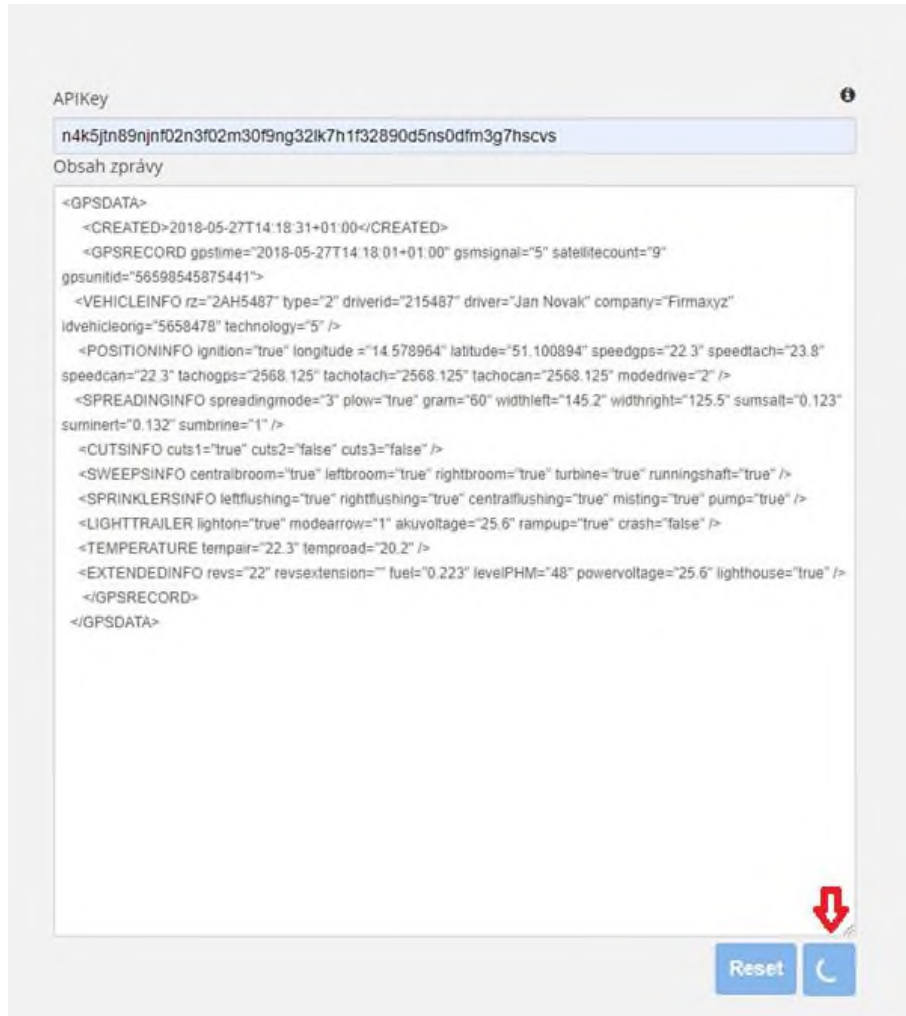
APIKey

n4k5jtn89njnf02n3f02m30f9ng32lk7h1f32890d5ns0dfm3g7hscvs

Obsah zprávy

<GPSDATA>
<CREATED>2018-05-27T14:18:31+01:00</CREATED>
<GPSRECORD gpstime="2018-05-27T14:18:01+01:00" gsmsignal="5" satellitecount="9" gpsunitid="56598545875441">
<VEHICLEINFO rz="2AH5487" type="2" driverid="215487" driver="Jan Novak" company="Firmaxyz" idvehicleorig="5658478" technology="5" />
<POSITIONINFO ignition="true" longitude ="14.578964" latitude="51.100894" speedgps="22.3" speedtach="23.8" speedcan="22.3" tachogps="2568.125" tachotach="2568.125" tachocan="2568.125" modedrive="2" />
<SPREADINGINFO spreadingmode="3" plow="true" gram="60" widthleft="145.2" widthright="125.5" sumsalt="0.123" suminert="0.132" sumbrine="1" />
<CUTSINFO cuts1="true" cuts2="false" cuts3="false" />
<SWEEPSINFO centralbroom="true" leftbroom="true" rightbroom="true" turbine="true" runningshaft="true" />
<SPRINKLERSINFO leftflushing="true" rightflushing="true" centralflushing="true" misting="true" pump="true" />
<LIGHTTRAILER lighton="true" modearrow="1" akuvoltage="25.6" rampup="true" crash="false" />
<TEMPERATURE tempair="22.3" temproad="20.2" />
<EXTENDEDINFO revs="22" revsextension="" fuel="0.223" levelPHM="48" powervoltage="25.6" lighthouse="true" />
</GPSRECORD>
</GPSDATA>

Reset